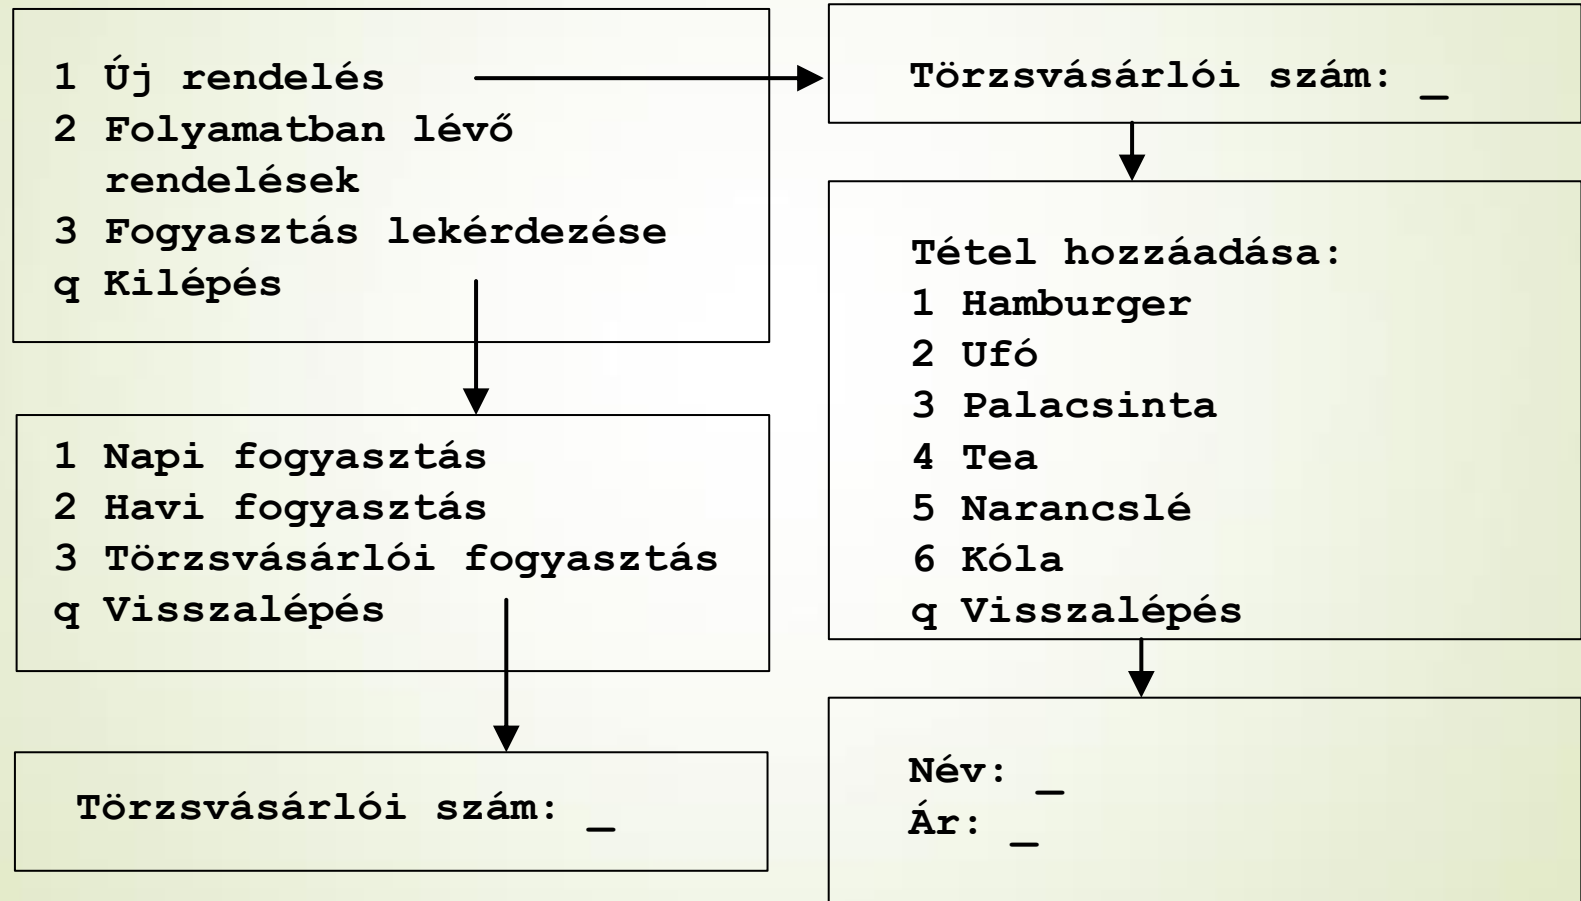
1 Új rendelés
2 Folyamatban lévő rendelések
3 Fogyasztás lekérdezése
q Kilépés

Törzsvásárlói szám: _

1 Napi fogyasztás
2 Havi fogyasztás
3 Törzsvásárlói fogyasztás
q Visszalépés

Törzsvásárlói szám: _

Tétel hozzáadása:
1 Hamburger
2 Ufó
3 Palacsinta
4 Tea
5 Narancslé
6 Kóla
q Visszalépés

Név: _
Ár: _